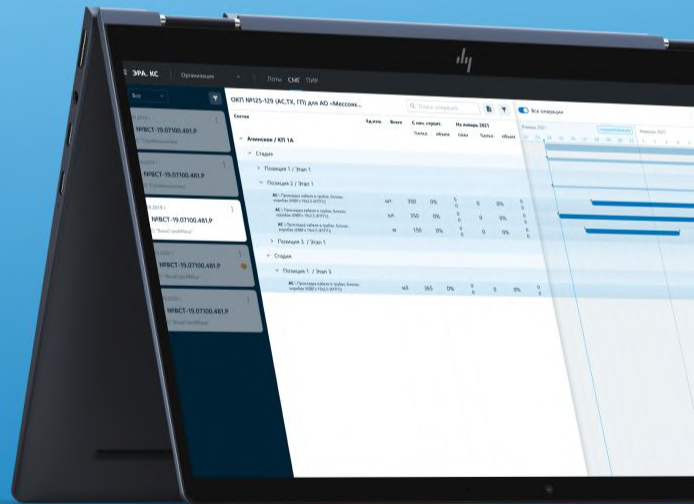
ЭРА. КС.
Организация
Лоты
СМГ
ПИР
Все
NPBCT-19.07100.481.P
NPBCT-19.07100.481.P
NPBCT-19.07100.481.P
NPBCT-19.07100.481.P
NPBCT-19.07100.481.P
ОКП №125-129 (АС,ТХ, ГП) для АО «Мессоя...
Поиск операций
Все операции
Состав
Ед.изм.
Всего
С нач. строит.
На январь 2021
Алексеево / КП 1А
Стадия
Позиция 1 / Этап 1
Позиция 2 / Этап 1
шт.
350
0%
шт.
350
0%
м
150
0%
Позиция 3 / Этап 1
Стадия
Позиция 1 / Этап 3
м3
365
0%
0%